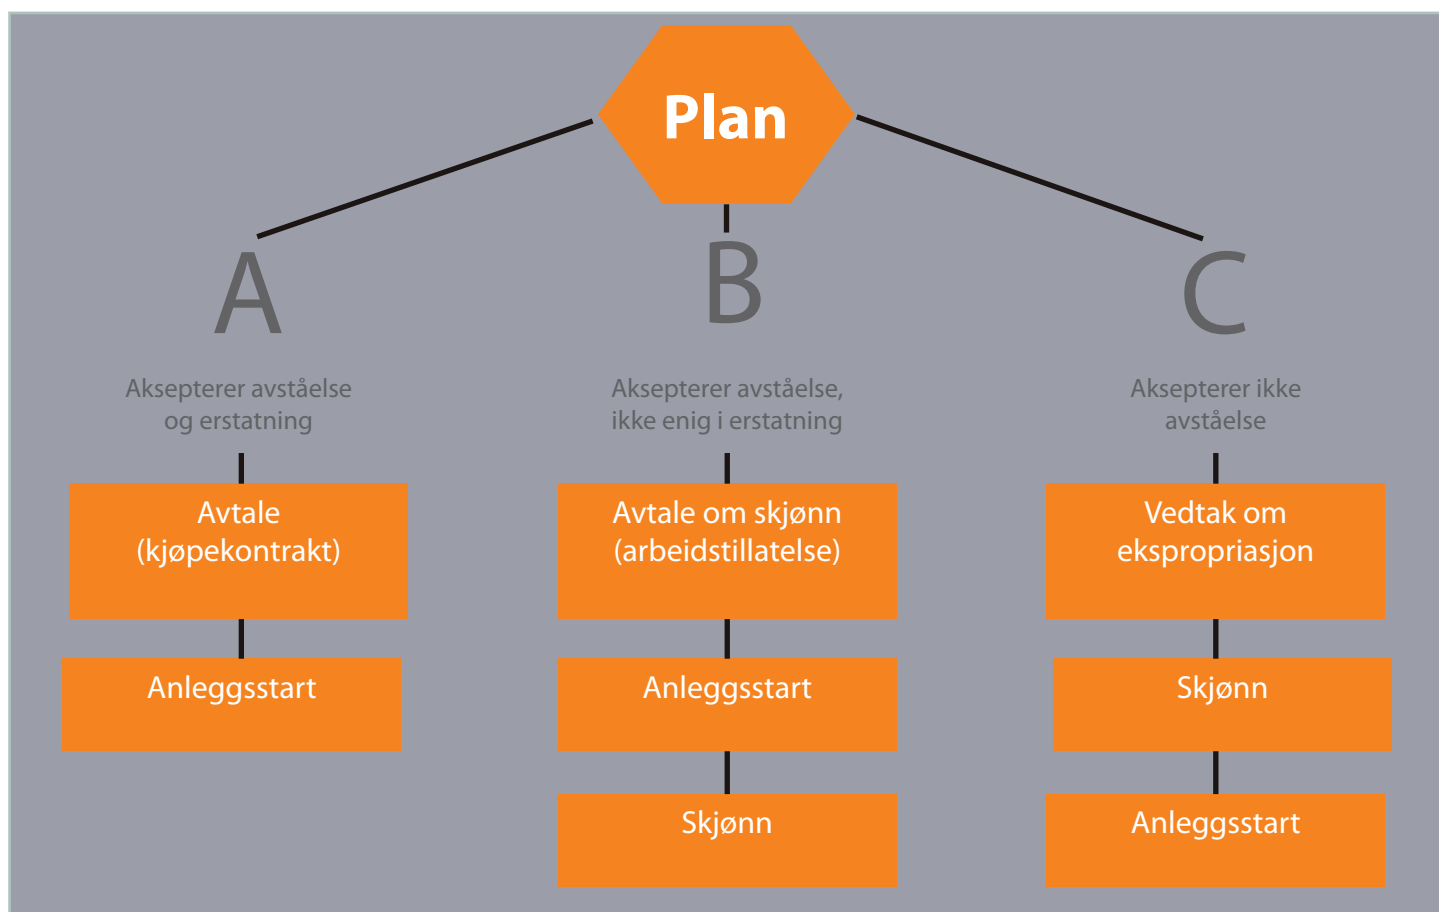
Plan

A

Aksepterer avståelse og erstatning

Avtale (kjøpekontrakt)

Anleggsstart

B

Aksepterer avståelse, ikke enig i erstatning

Avtale om skjønn (arbeidstillatelse)

Anleggsstart

Skjønn

C

Aksepterer ikke avståelse

Vedtak om ekspropriasjon

Skjønn

Anleggsstart